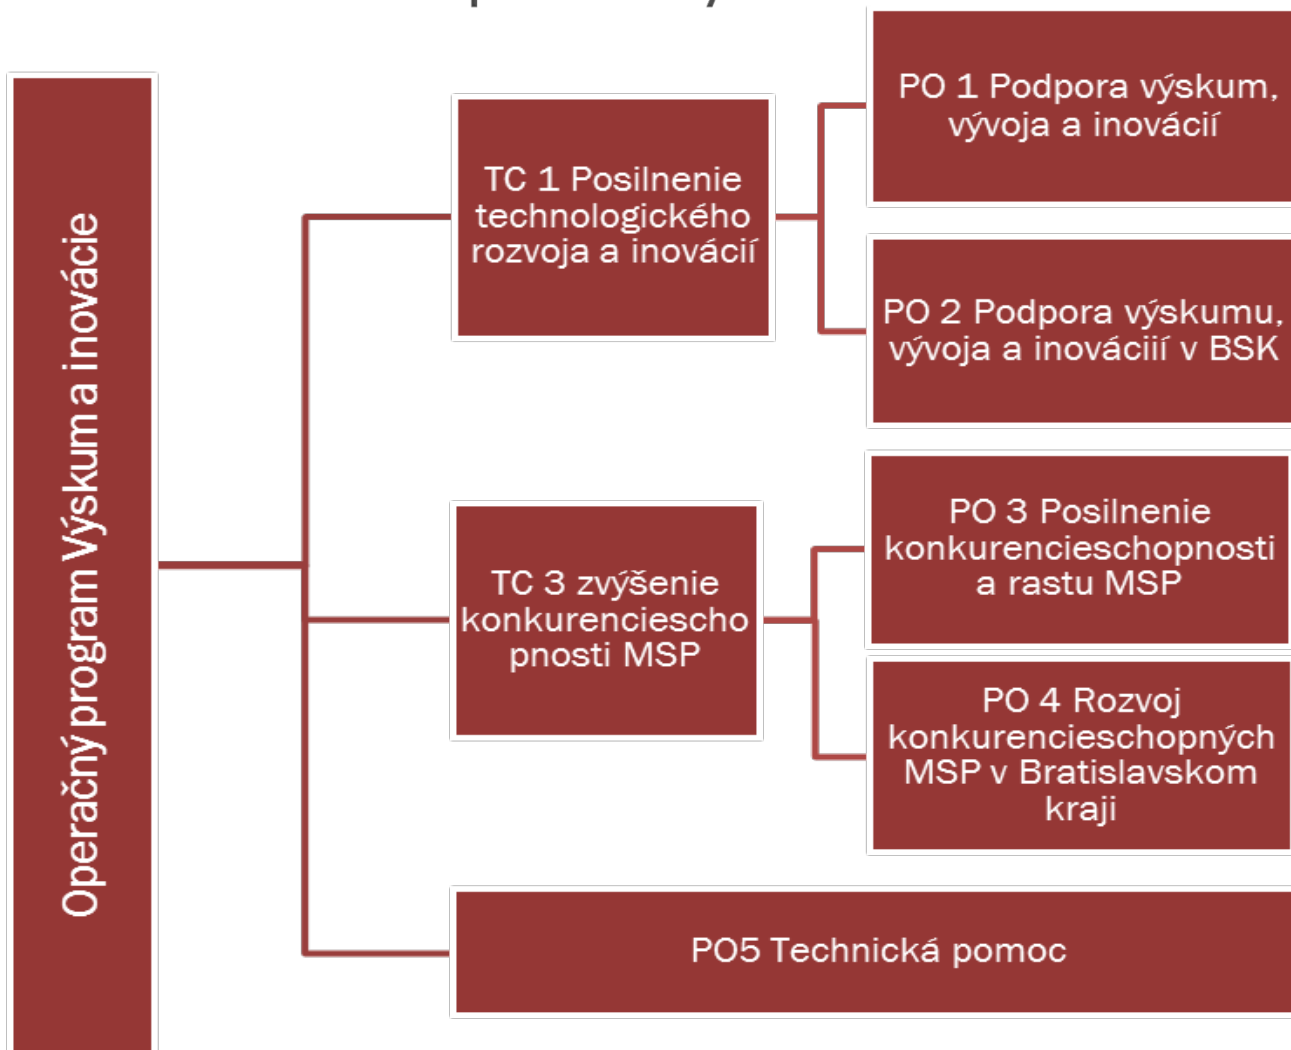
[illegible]

Operačný program Výskum a inovácie

TC 1 Posilnenie technologického rozvoja a inovácií

PO 1 Podpora výskum, vývoja a inovácií

PO 2 Podpora výskumu, vývoja a inováciií v BSK

TC 3 zvýšenie konkurencieschopnosti MSP

PO 3 Posilnenie konkurencieschopnosti a rastu MSP

PO 4 Rozvoj konkurencieschopných MSP v Bratislavskom kraji

PO5 Technická pomoc